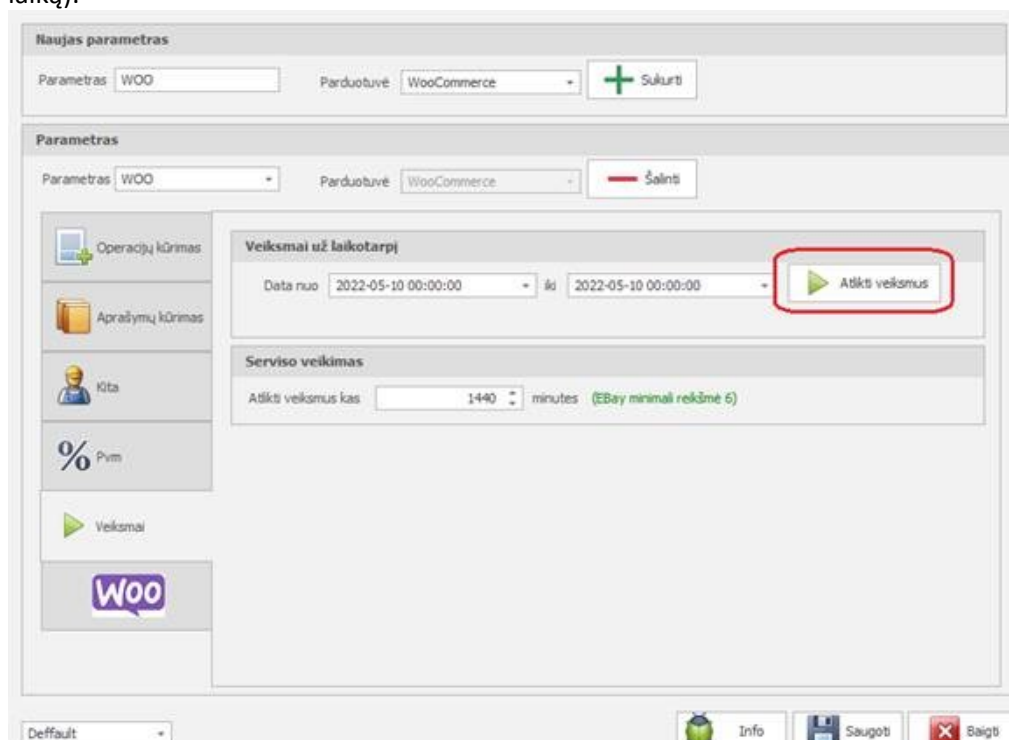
laiką.

Naujas parametras

Parametras WOO

Parduotuvė WooCommerce

Sukurti

Parametras

Parametras WOO

Parduotuvė WooCommerce

Šalinti

Operacijų kūrimas

Aprašymų kūrimas

Kita

% Pvm

Veiksmai

WOO

Veiksmai už laikotarpį

Data nuo 2022-05-10 00:00:00 iki 2022-05-10 00:00:00

Atlikti veiksmus

Serviso veikimas

Atlikti veiksmus kas 1440 minutes (EBay minimali reikšmė 6)

Deffault

Info

Saugoti

Baigti